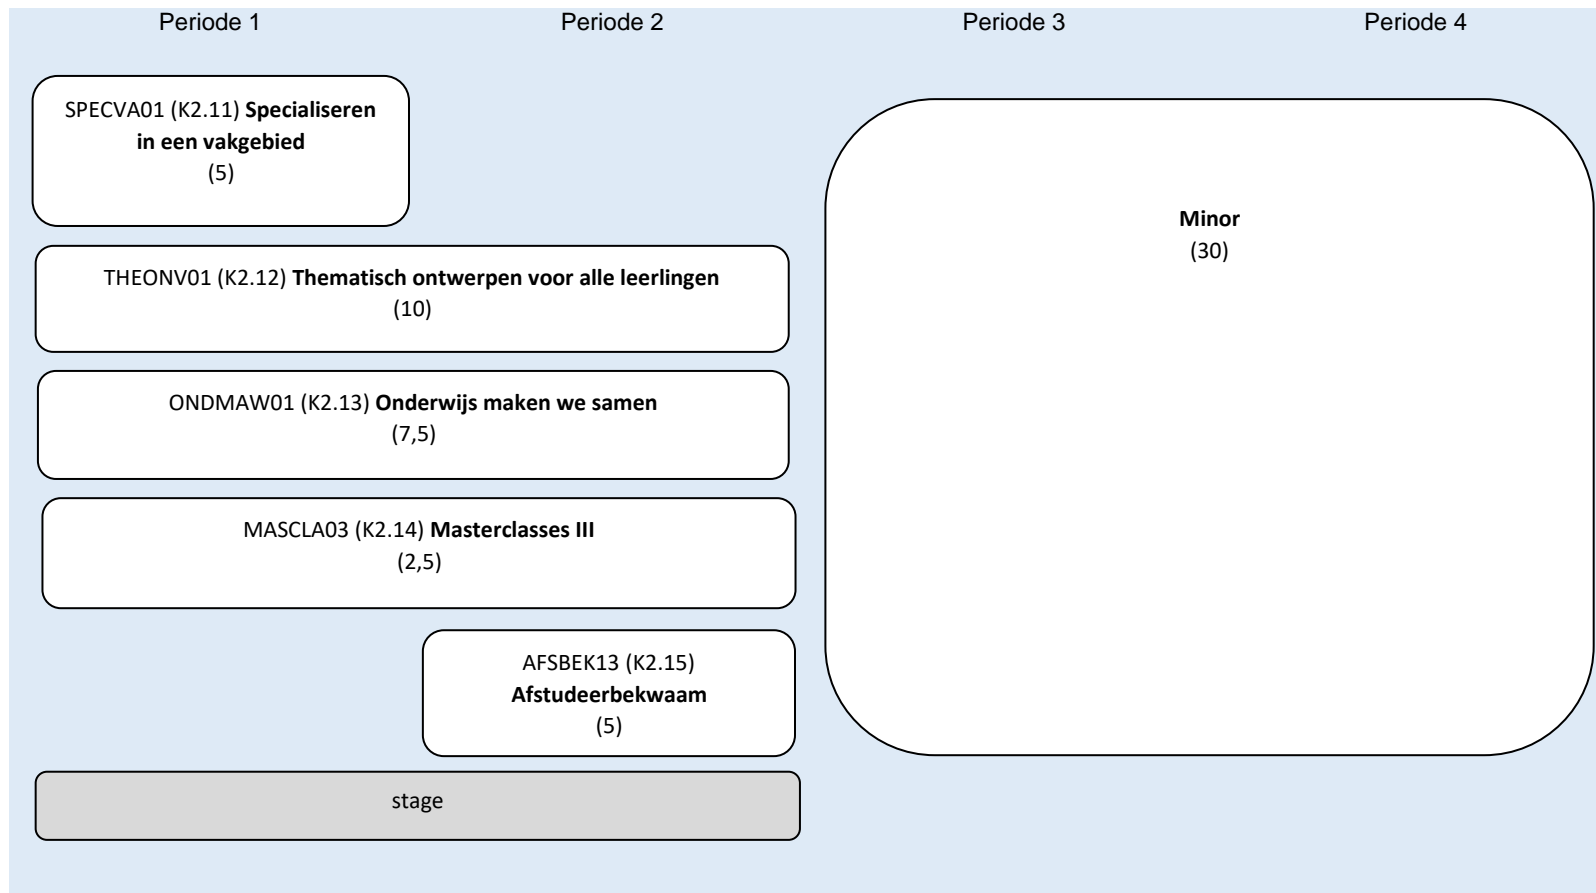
Periode 1 Periode 2 Periode 3 Periode 4

SPECVA01 (K2.11) **Specialiseren in een vakgebied**
(5)

THEONV01 (K2.12) **Thematisch ontwerpen voor alle leerlingen**
(10)

ONDMAW01 (K2.13) **Onderwijs maken we samen**
(7,5)

MASCLA03 (K2.14) **Masterclasses III**
(2,5)

AFSBEK13 (K2.15) **Afstudeerbekwaam**
(5)

stage

**Minor**
(30)